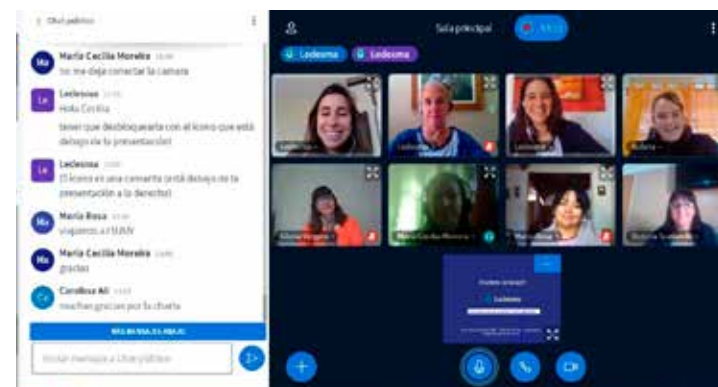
Chat público

Ma María Cecilia Moreira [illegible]
no me deja conectar la cámara

Le Ledesma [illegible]
Hola Cecilia
tener que desbloquearla con el ícono que está debajo de la presentación!

Le Ledesma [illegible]
(El ícono es una camarita (está debajo de la presentación a la derecha))

Ma María Rosa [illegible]
viajamos a l SUAN

Ma María Cecilia Moreira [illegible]
gracias

Ca Carolina Ali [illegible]
muchas gracias por la charla

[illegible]

Enviar mensaje a Chat público

Sala principal

Ledesma Ledesma

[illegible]